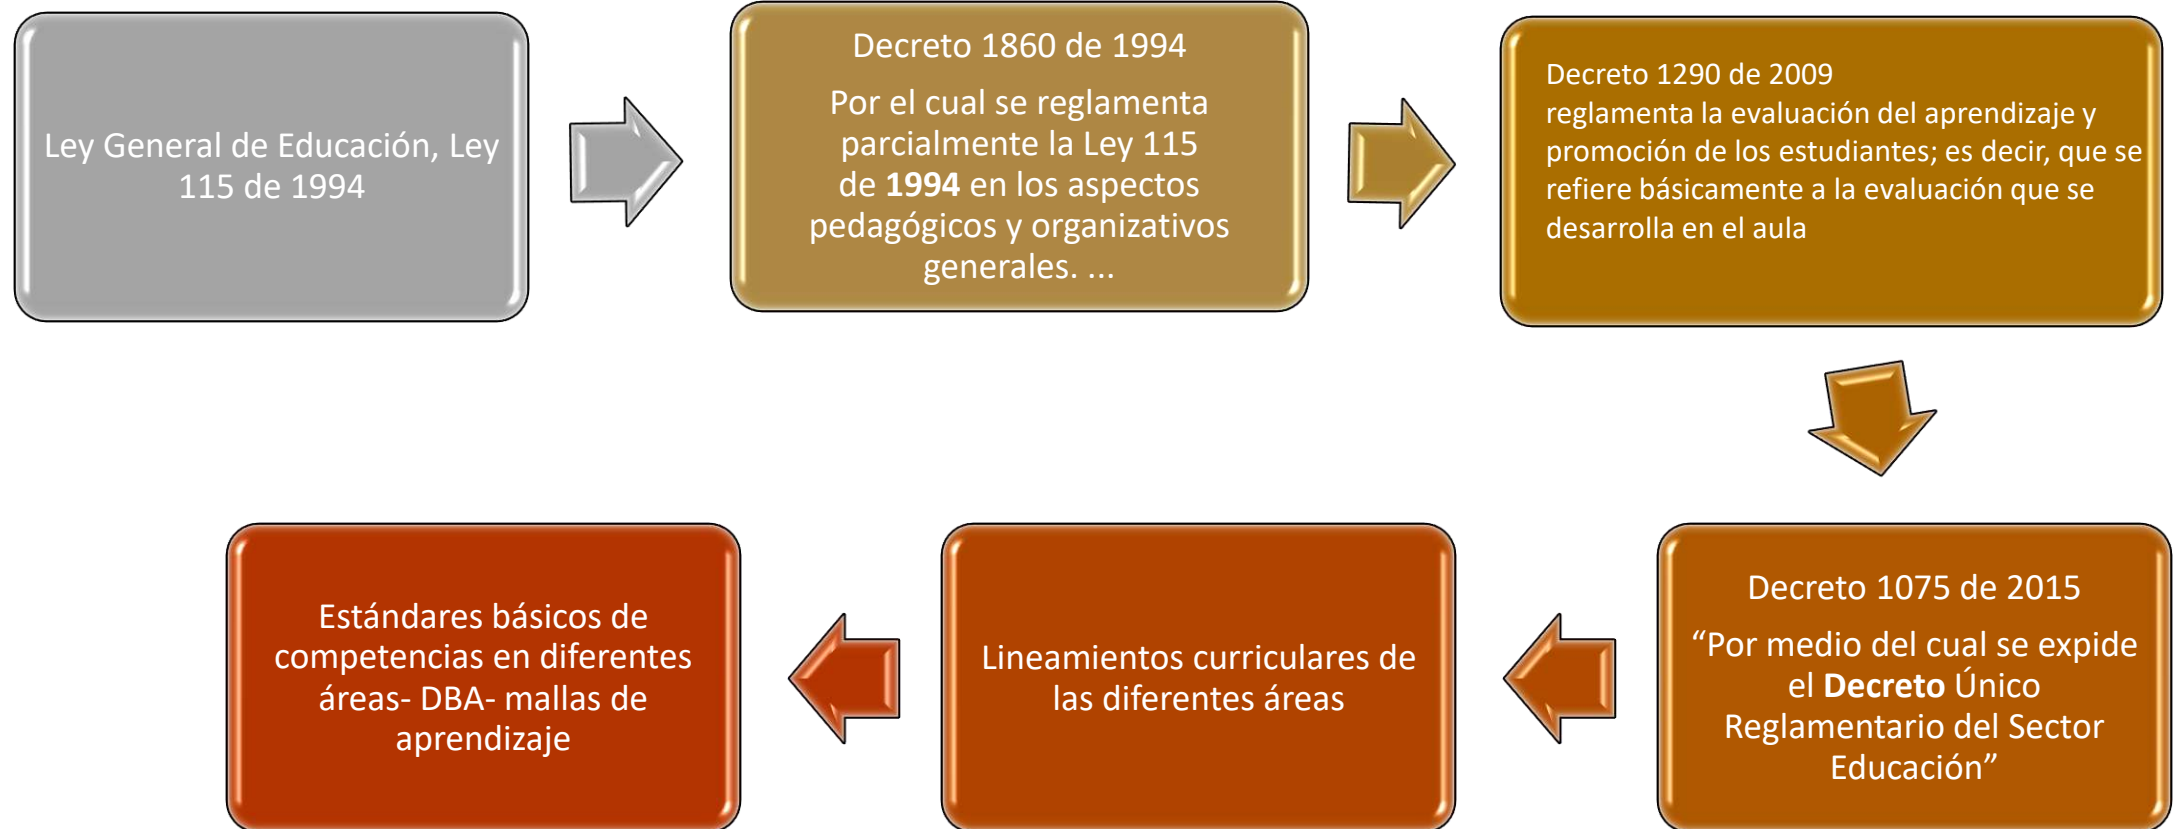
Ley General de Educación, Ley 115 de 1994

Decreto 1860 de 1994

Por el cual se reglamenta parcialmente la Ley 115 de **1994** en los aspectos pedagógicos y organizativos generales. ...

Decreto 1290 de 2009
reglamenta la evaluación del aprendizaje y promoción de los estudiantes; es decir, que se refiere básicamente a la evaluación que se desarrolla en el aula

Decreto 1075 de 2015

"Por medio del cual se expide el **Decreto** Único Reglamentario del Sector Educación"

Lineamientos curriculares de las diferentes áreas

Estándares básicos de competencias en diferentes áreas- DBA- mallas de aprendizaje